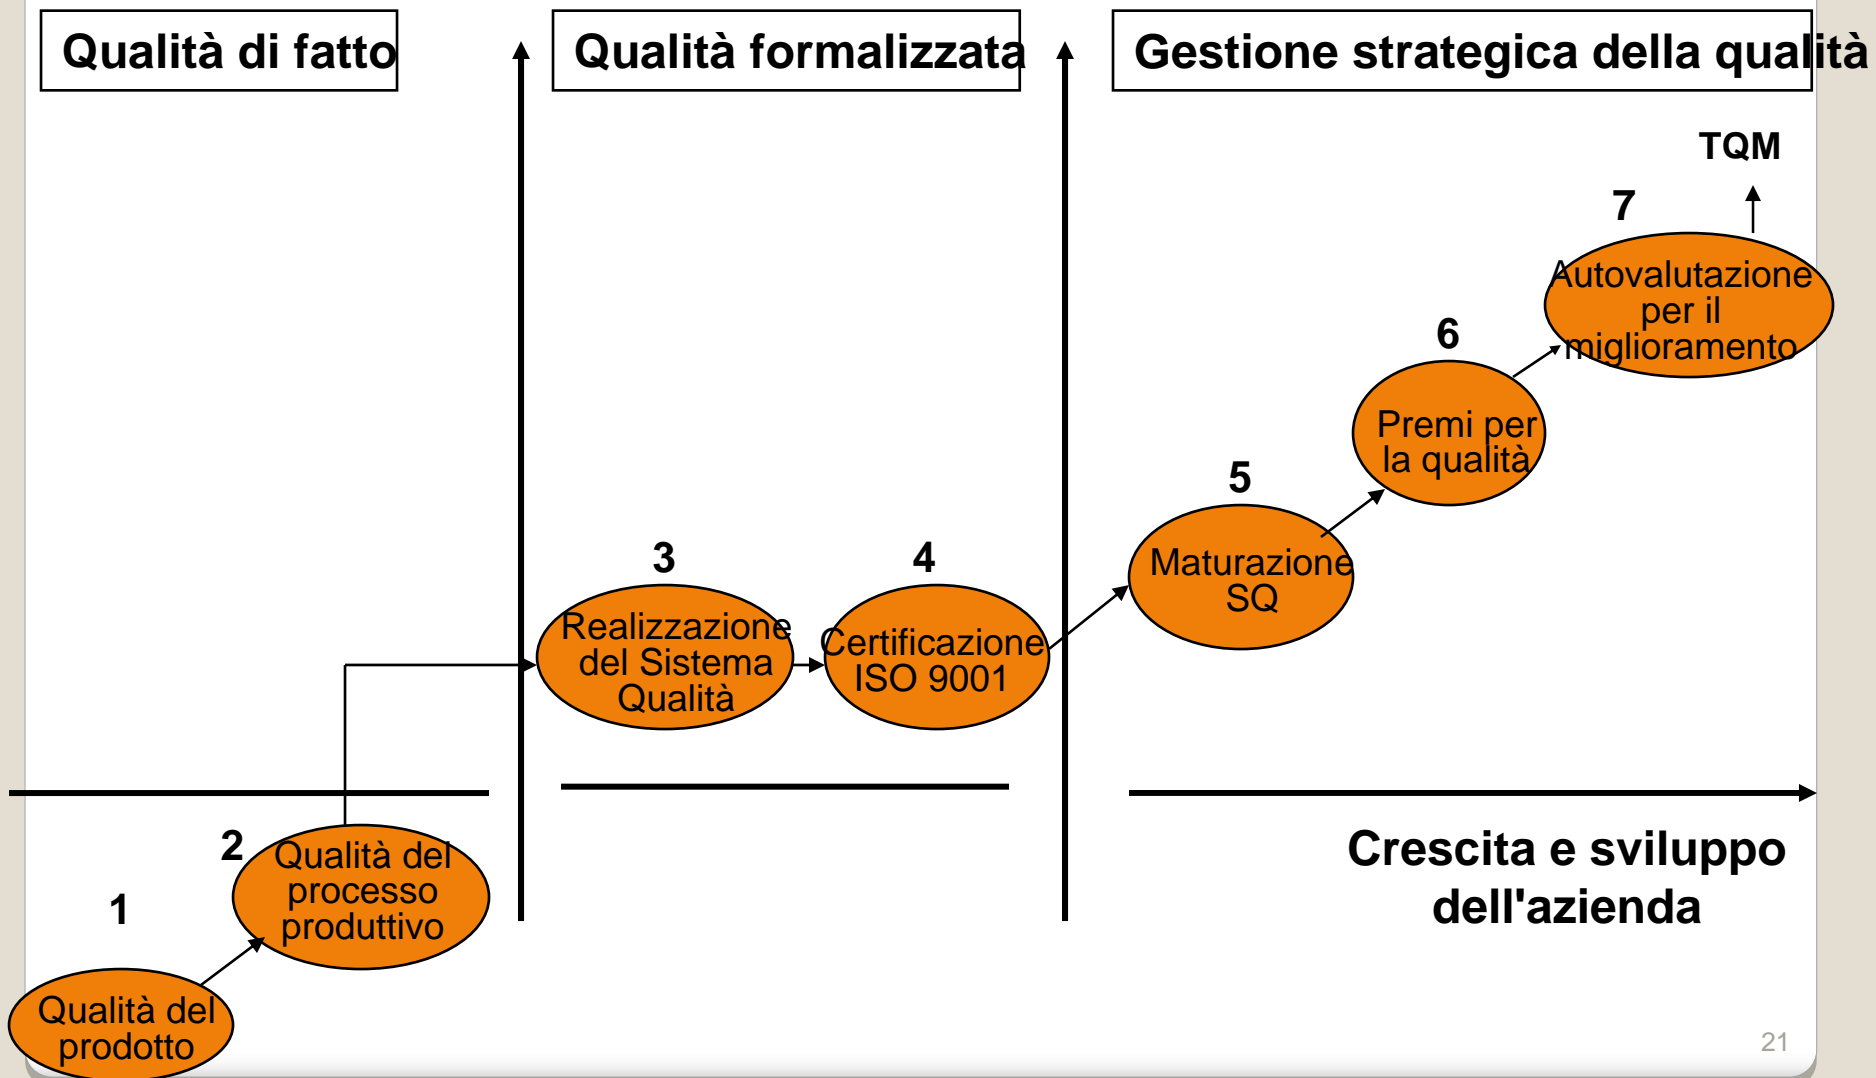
Qualità di fatto

Qualità formalizzata

Gestione strategica della qualità

TQM

7

Autovalutazione per il miglioramento

6

Premi per la qualità

5

Maturazione SQ

3

Realizzazione del Sistema Qualità

4

Certificazione ISO 9001

2

Qualità del processo produttivo

1

Qualità del prodotto

Crescita e sviluppo dell'azienda

21